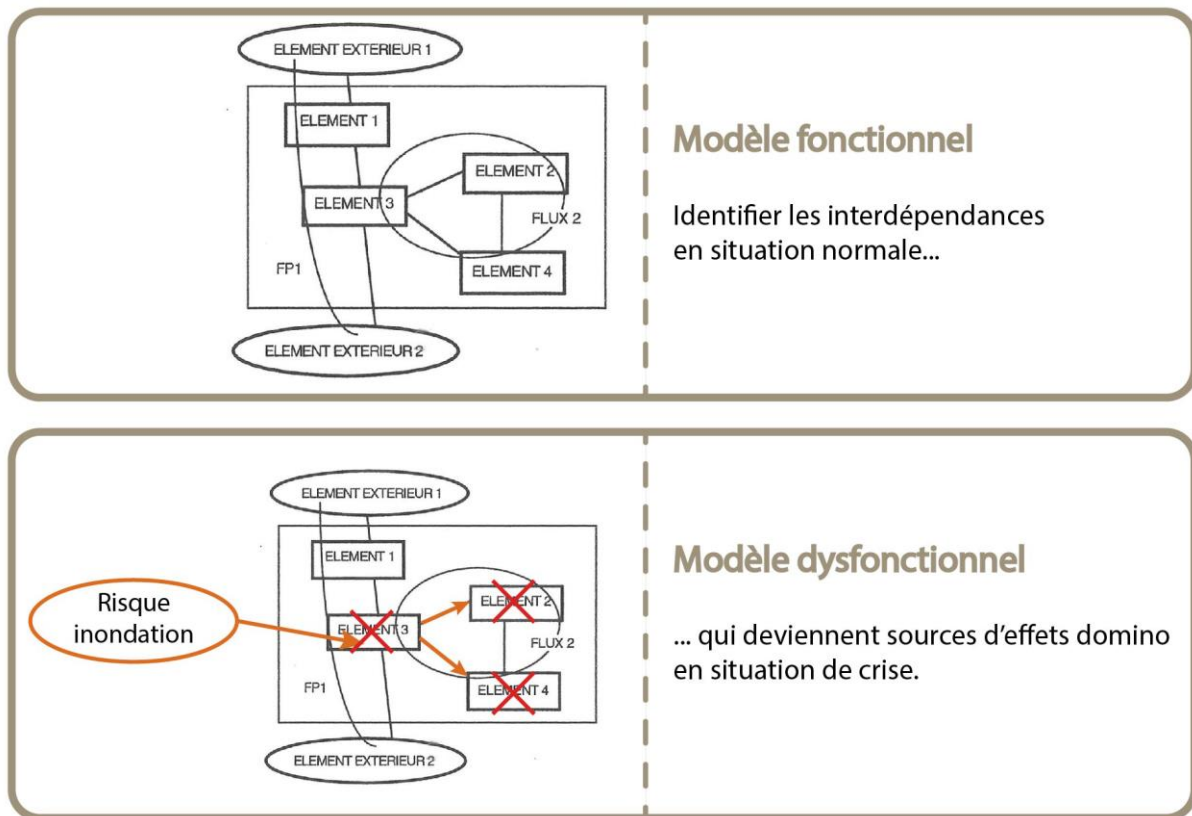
ELEMENT EXTERIEUR 1

ELEMENT 1

ELEMENT 2

ELEMENT 3

FLUX 2

FP1

ELEMENT 4

ELEMENT EXTERIEUR 2

Modèle fonctionnel

Identifier les interdépendances en situation normale...

ELEMENT EXTERIEUR 1

ELEMENT 1

Risque inondation

ELEMENT 2

ELEMENT 3

FLUX 2

FP1

ELEMENT 4

ELEMENT EXTERIEUR 2

Modèle dysfonctionnel

... qui deviennent sources d'effets domino en situation de crise.